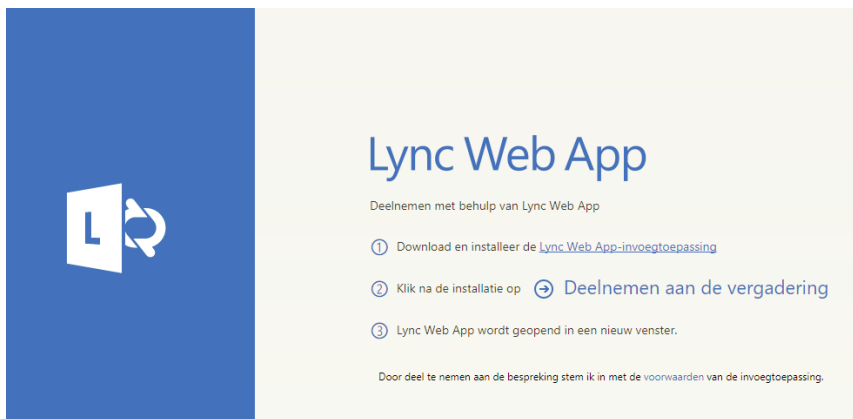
L

Lync Web App

Deelnemen met behulp van Lync Web App

1 Download en installeer de Lync Web App-invoegtoepassing

2 Klik na de installatie op Deelnemen aan de vergadering

3 Lync Web App wordt geopend in een nieuw venster.

Door deel te nemen aan de bespreking stem ik in met de voorwaarden van de invoegtoepassing.